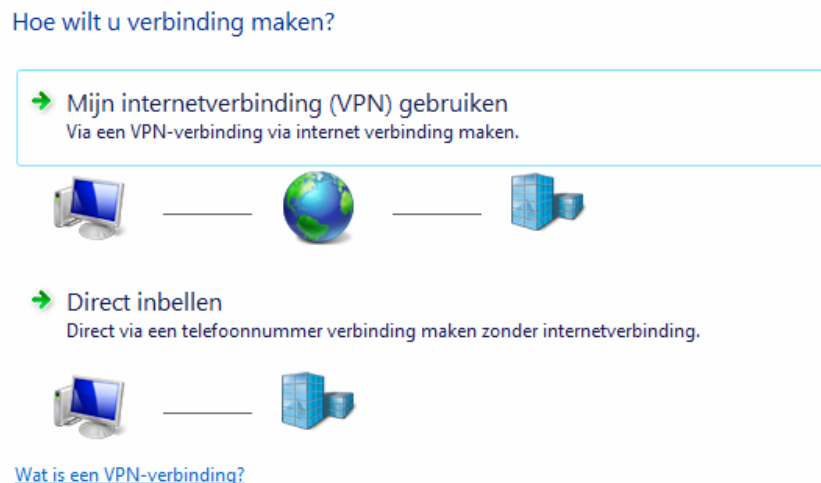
Hoe wilt u verbinding maken?

Mijn internetverbinding (VPN) gebruiken
Via een VPN-verbinding via internet verbinding maken.

Direct inbellen
Direct via een telefoonnummer verbinding maken zonder internetverbinding.

Wat is een VPN-verbinding?